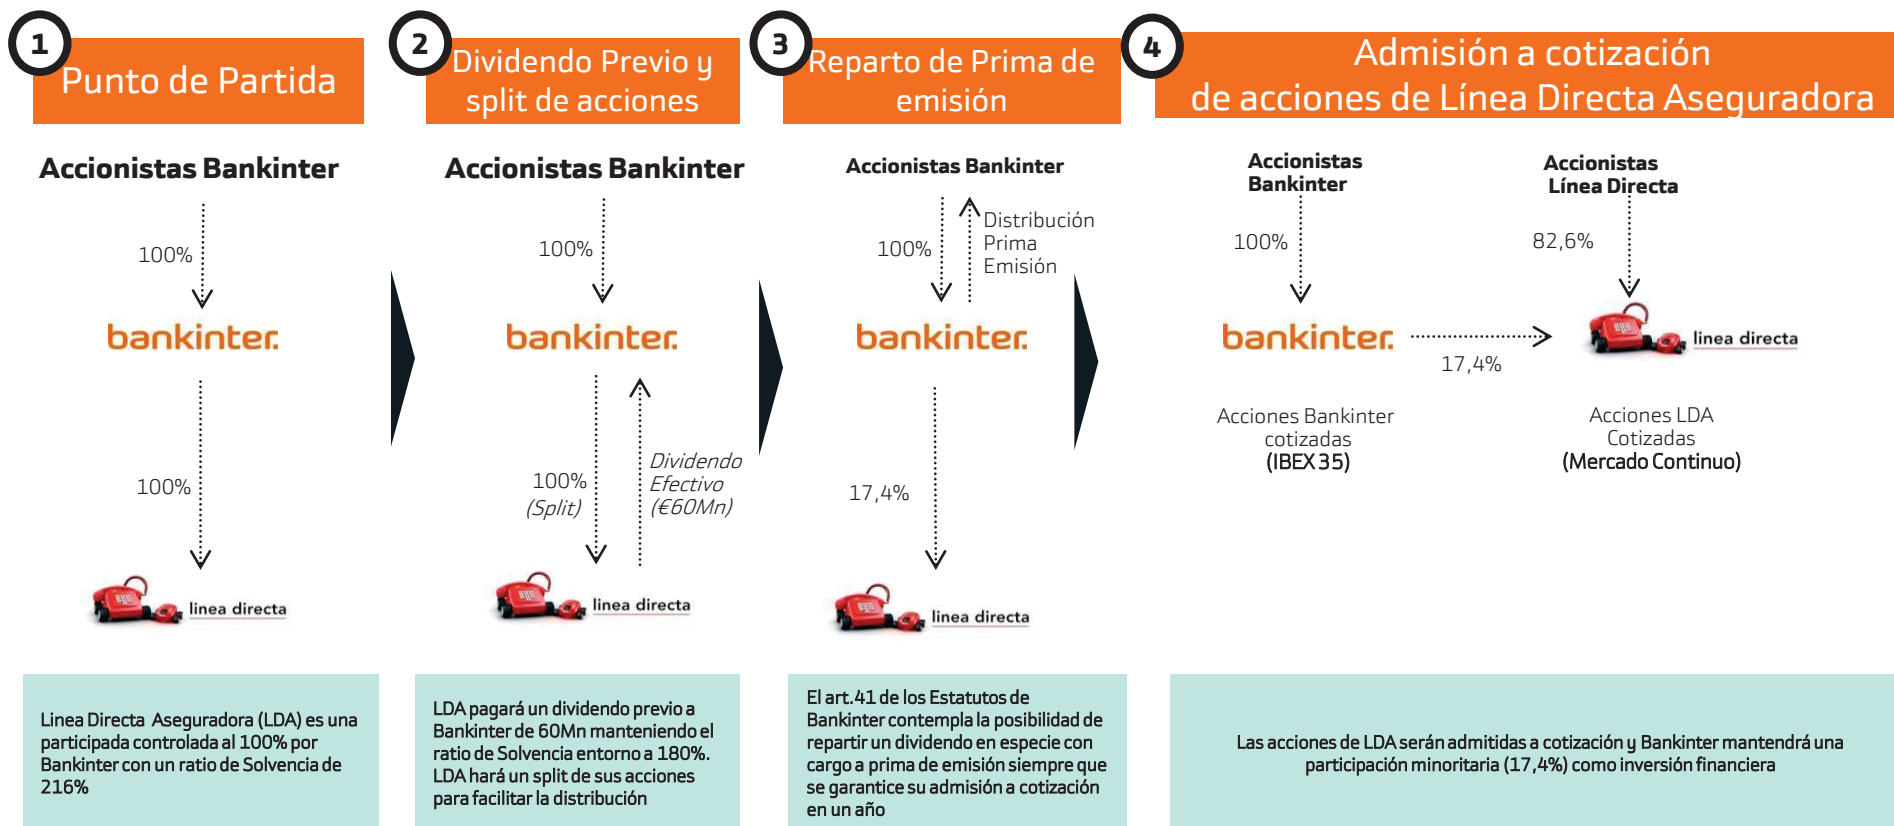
1

Punto de Partida

Accionistas Bankinter

100%

bankinter.

100%

linea directa

Linea Directa Aseguradora (LDA) es una participada controlada al 100% por Bankinter con un ratio de Solvencia de 216%

2

Dividendo Previo y split de acciones

Accionistas Bankinter

100%

bankinter.

100% (Split)

Dividendo Efectivo (€60Mn)

linea directa

LDA pagará un dividendo previo a Bankinter de 60Mn manteniendo el ratio de Solvencia entorno a 180%. LDA hará un split de sus acciones para facilitar la distribución

3

Reparto de Prima de emisión

Accionistas Bankinter

100%

Distribución Prima Emisión

bankinter.

17,4%

linea directa

El art.41 de los Estatutos de Bankinter contempla la posibilidad de repartir un dividendo en especie con cargo a prima de emisión siempre que se garantice su admisión a cotización en un año

4

Admisión a cotización de acciones de Línea Directa Aseguradora

Accionistas Bankinter

100%

bankinter.

Acciones Bankinter cotizadas (IBEX 35)

17,4%

Accionistas Línea Directa

82,6%

linea directa

Acciones LDA Cotizadas (Mercado Continuo)

Las acciones de LDA serán admitidas a cotización y Bankinter mantendrá una participación minoritaria (17,4%) como inversión financiera